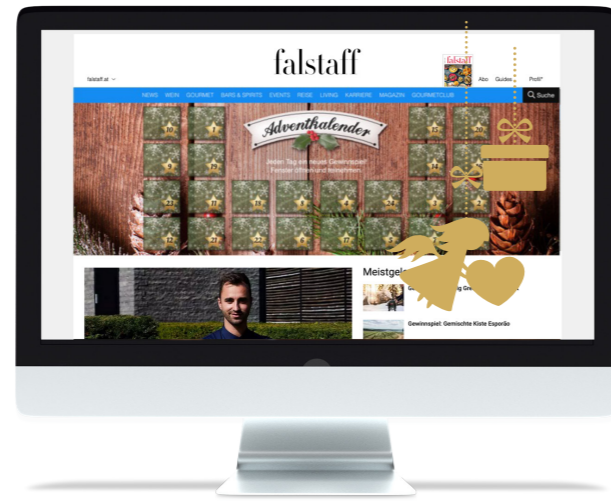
falstaff

falstaff.at

falstaff

Abo Guides Profil

NEWS WEIN GOURMET BARS & SPIRITS EVENTS REISE LIVING KARRIERE MAGAZIN GOURMETCLUB

Suche

Adventkalender

Jeden Tag ein neues Gewinnspiel! Fenster öffnen und teilnehmen

Meistgel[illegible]

Gewinnspiel: Gemischte Kiste Esporão